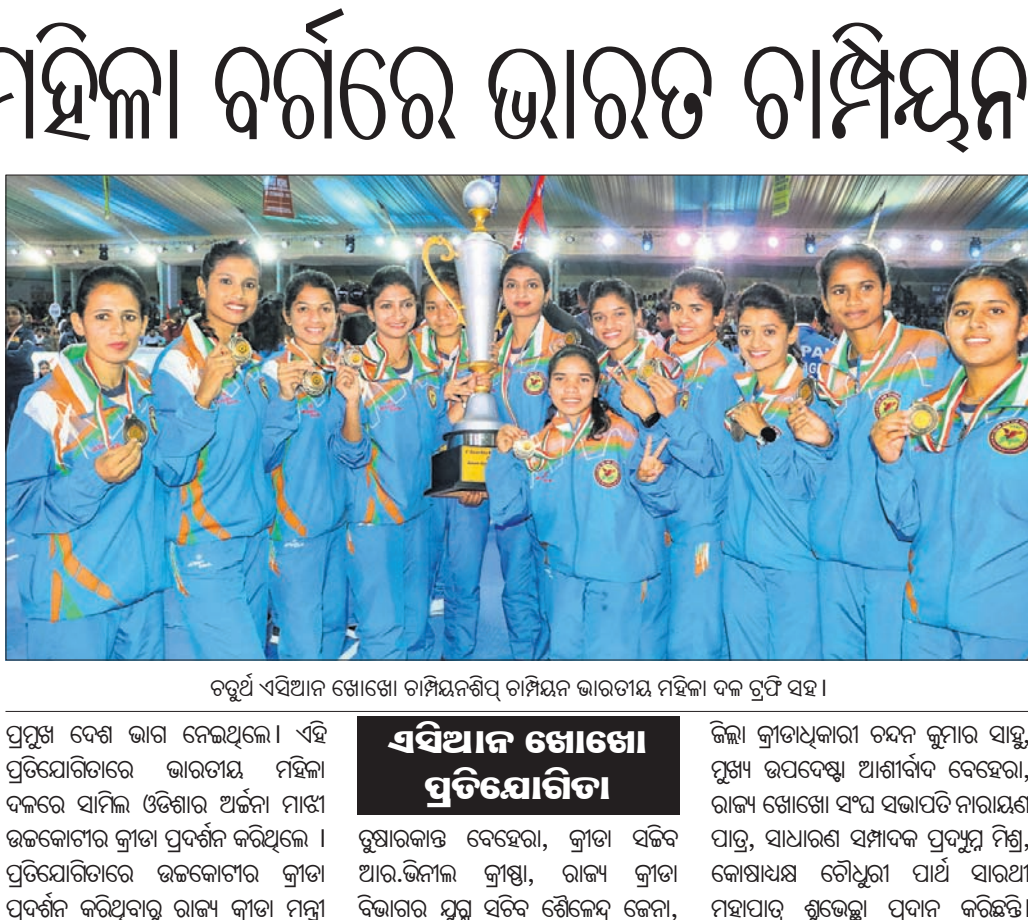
ମହିଳା ବର୍ଗରେ ଭାରତ ଚାମ୍ପିୟନ

ଚତୁର୍ଥ ଏସିଆନ ଖୋଖୋ ଚାମ୍ପିୟନଶିପ୍ ଚାମ୍ପିୟନ ଭାରତୀୟ ମହିଳା ଦଳ ଟ୍ରଫି ସହ ।

ପ୍ରମୁଖ ଦେଶ ଭାଗ ନେଇଥିଲେ । ଏହି ପ୍ରତିଯୋଗିତାରେ ଭାରତୀୟ ମହିଳା ଦଳରେ ସାମିଲ ଓଡ଼ିଶାର ଅର୍ଚ୍ଚନା ମାଝୀ ଉଚ୍ଚକୋଟୀର କ୍ରୀଡା ପ୍ରଦର୍ଶନ କରିଥିଲେ । ପ୍ରତିଯୋଗିତାରେ ଉଚ୍ଚକୋଟୀର କ୍ରୀଡା ପ୍ରଦର୍ଶନ କରିଥିବାରୁ ରାଜ୍ୟ କ୍ରୀଡା ମନ୍ତ୍ରୀ

ଏସିଆନ ଖୋଖୋ ପ୍ରତିଯୋଗିତା

ତୁଷାରକାନ୍ତ ବେହେରା, କ୍ରୀଡା ସଚିବ ଆର.ଭିନୀଲ କ୍ରୀଷ୍ଣା, ରାଜ୍ୟ କ୍ରୀଡା ବିଭାଗର ଯୁଗ୍ମ ସଚିବ ଶୈଳେନ୍ଦ୍ର ଜେନା,

ଜିଲ୍ଲା କ୍ରୀଡାଧିକାରୀ ଚନ୍ଦନ କୁମାର ସାହୁ, ମୁଖ୍ୟ ଉପଦେଷ୍ଟା ଆଶୀର୍ବାଦ ବେହେରା, ରାଜ୍ୟ ଖୋଖୋ ସଂଘ ସଭାପତି ନାରାୟଣ ପାତ୍ର, ସାଧାରଣ ସମ୍ପାଦକ ପ୍ରଦ୍ୟୁମ୍ନ ମିଶ୍ର, କୋଷାଧ୍ୟକ୍ଷ ଚୌଧୁରୀ ପାର୍ଥ ସାରଥୀ ମହାପାତ୍ର ଶୁଭେଚ୍ଛା ପ୍ରଦାନ କରିଛନ୍ତି ।